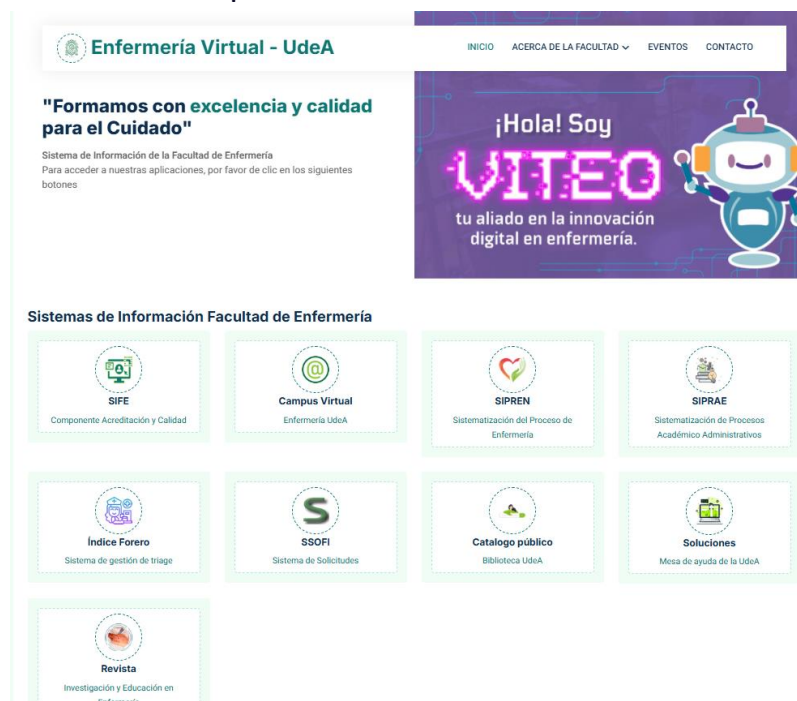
Enfermería Virtual - UdeA

INICIO ACERCA DE LA FACULTAD EVENTOS CONTACTO

"Formamos con excelencia y calidad para el Cuidado"

Sistema de Información de la Facultad de Enfermería
Para acceder a nuestras aplicaciones, por favor de clic en los siguientes botones

¡Hola! Soy VITEO tu aliado en la innovación digital en enfermería.

Sistemas de Información Facultad de Enfermería

SIFE
Componente Acreditación y Calidad

Campus Virtual
Enfermería UdeA

SIPREN
Sistematización del Proceso de Enfermería

SIPRAE
Sistematización de Procesos Académico Administrativos

Índice Forero
Sistema de gestión de triage

SSOFI
Sistema de Solicitudes

Catalogo público
Biblioteca UdeA

Soluciones
Mesa de ayuda de la UdeA

Revista
Investigación y Educación en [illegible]